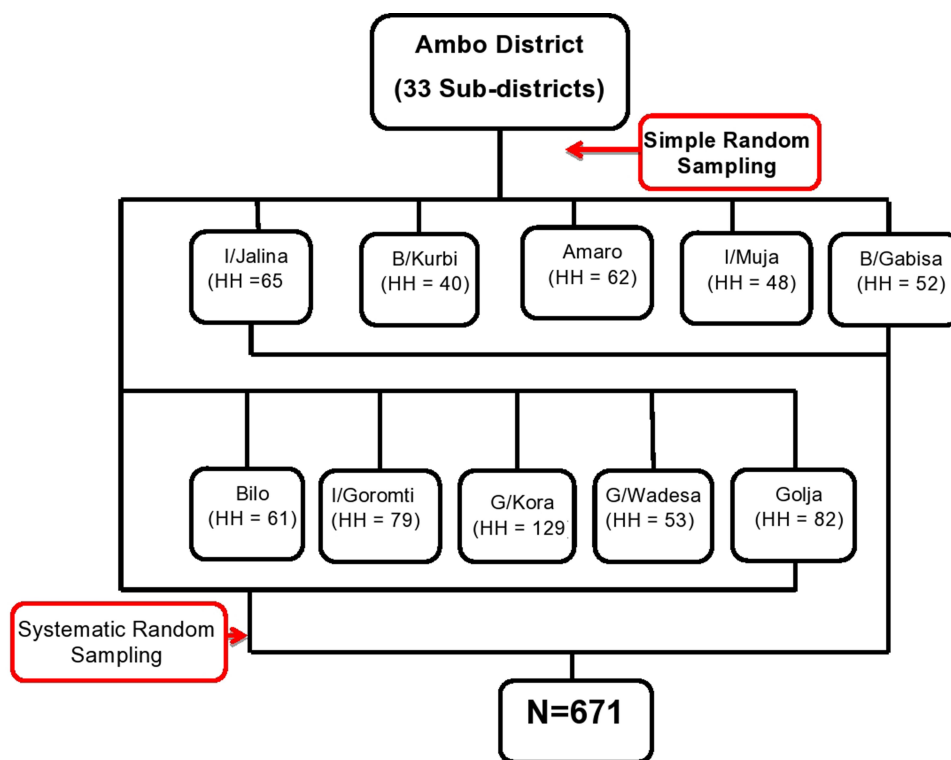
Ambo District
(33 Sub-districts)

Simple Random Sampling

I/Jalina
(HH =65

B/Kurbi
(HH = 40)

Amaro
(HH = 62)

I/Muja
(HH = 48)

B/Gabisa
(HH = 52)

Bilo
(HH = 61)

I/Goromti
(HH = 79)

G/Kora
(HH = 129

G/Wadesa
(HH = 53)

Golja
(HH = 82)

Systematic Random Sampling

N=671